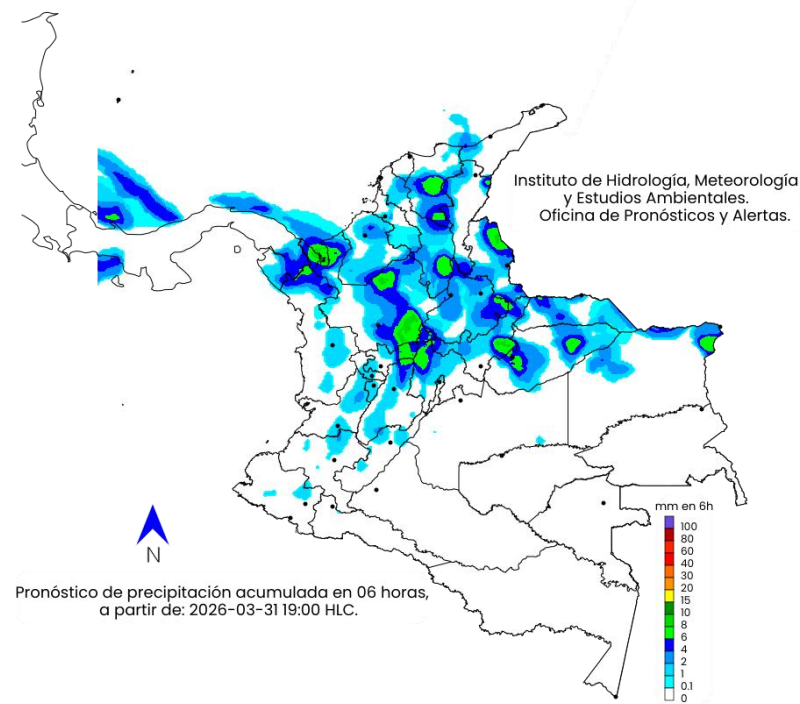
Instituto de Hidrología, Meteorología y Estudios Ambientales. Oficina de Pronósticos y Alertas.

N

Pronóstico de precipitación acumulada en 06 horas, a partir de: 2026-03-31 19:00 HLC.

mm en 6h
100
80
60
40
30
20
15
10
8
6
4
2
1
0.1
0